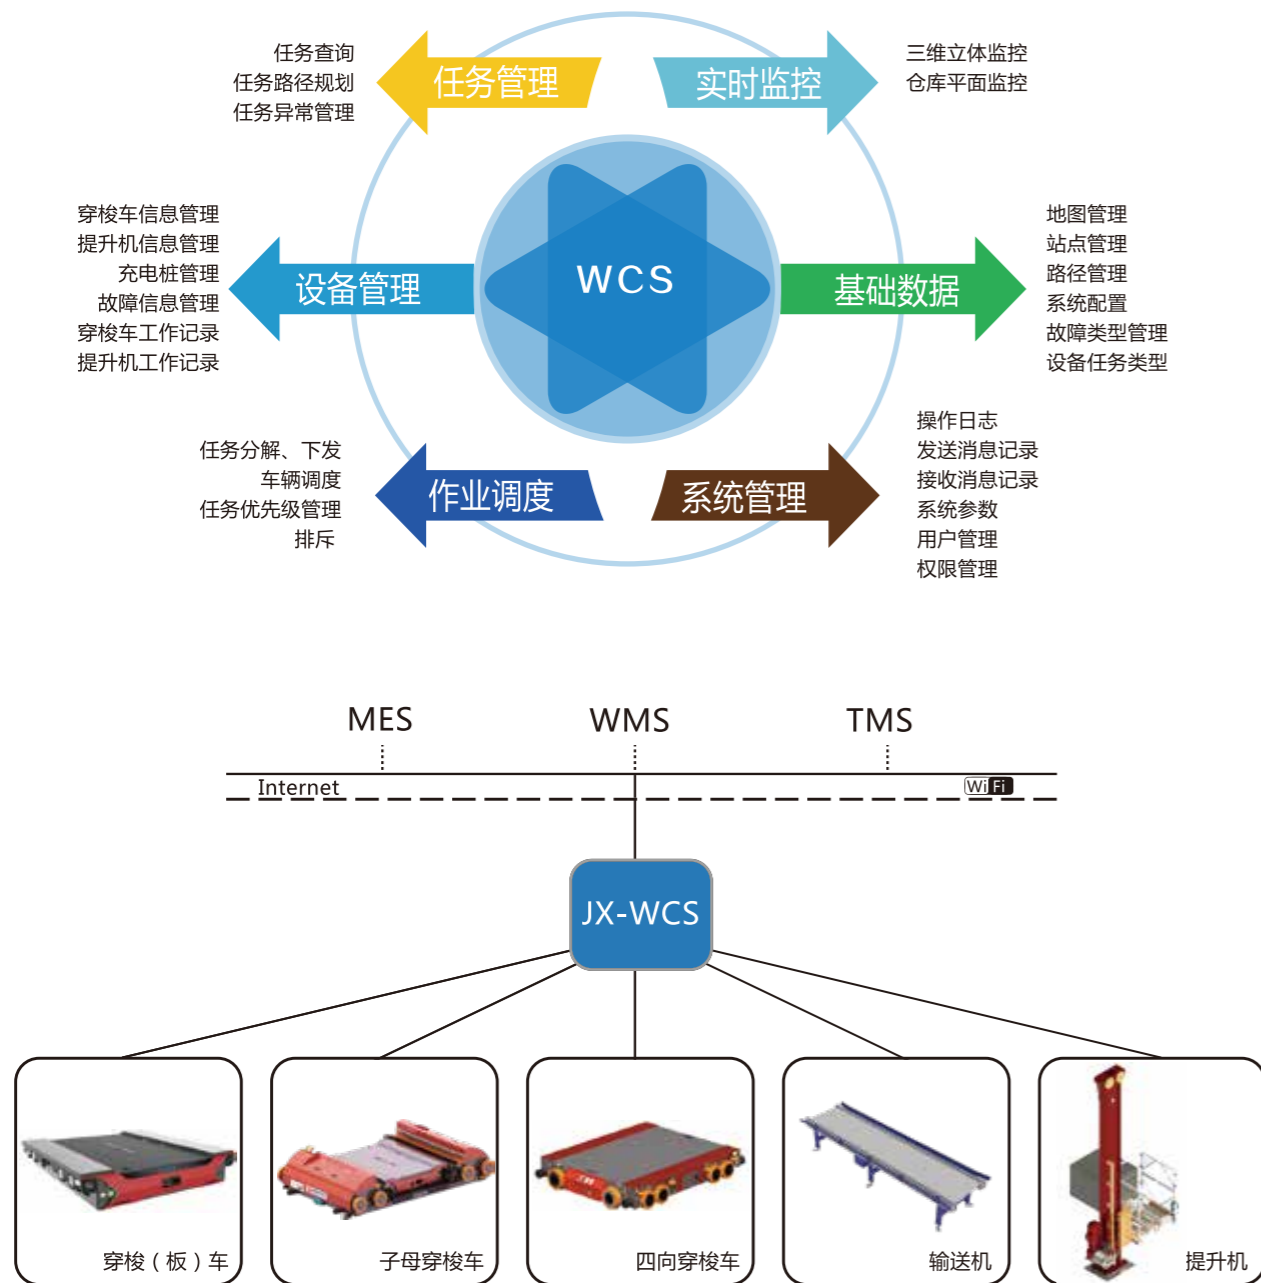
任务查询
任务路径规划
任务异常管理

任务管理

实时监控

三维立体监控
仓库平面监控

穿梭车信息管理
提升机信息管理
充电桩管理
故障信息管理
穿梭车工作记录
提升机工作记录

设备管理

WCS

基础数据

地图管理
站点管理
路径管理
系统配置
故障类型管理
设备任务类型

任务分解、下发
车辆调度
任务优先级管理
排斥

作业调度

系统管理

操作日志
发送消息记录
接收消息记录
系统参数
用户管理
权限管理

MES

WMS

TMS

Internet

WiFi

JX-WCS

穿梭（板）车

子母穿梭车

四向穿梭车

输送机

提升机